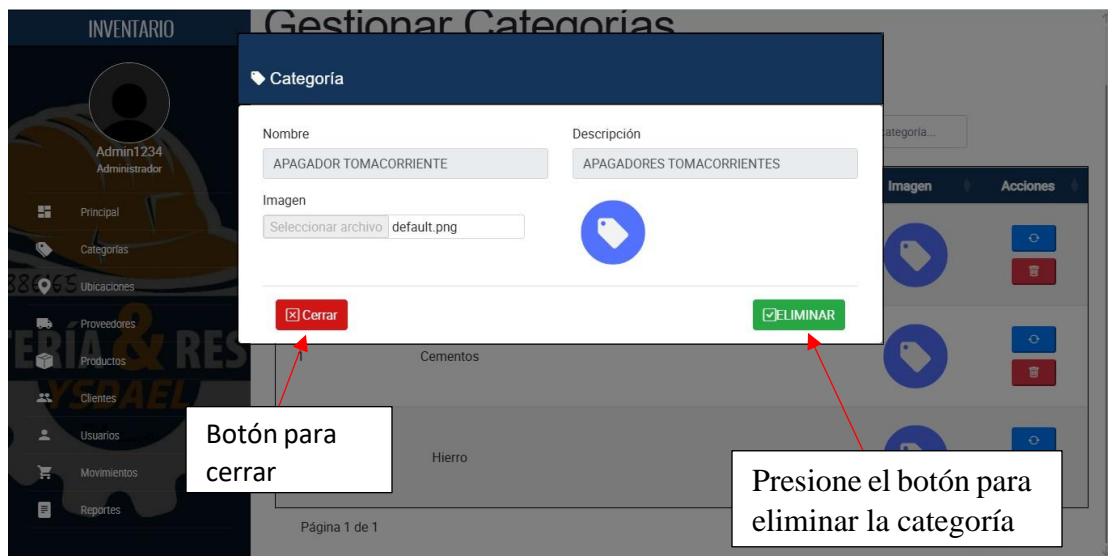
INVENTARIO

Admin1234
Administrador

Principal
Categorias
Ubicaciones
Proveedores
Productos
Clientes
Usuarios
Movimientos
Reportes

Gestionar Categorias

Categoría

Nombre
APAGADOR TOMACORRIENTE

Descripción
APAGADORES TOMACORRIENTES

Imagen
Seleccionar archivo default.png

Cerrar

ELIMINAR

ategoria...

Imagen

Acciones

1 Cementos

Hierro

Página 1 de 1

Botón para cerrar

Presione el botón para eliminar la categoría